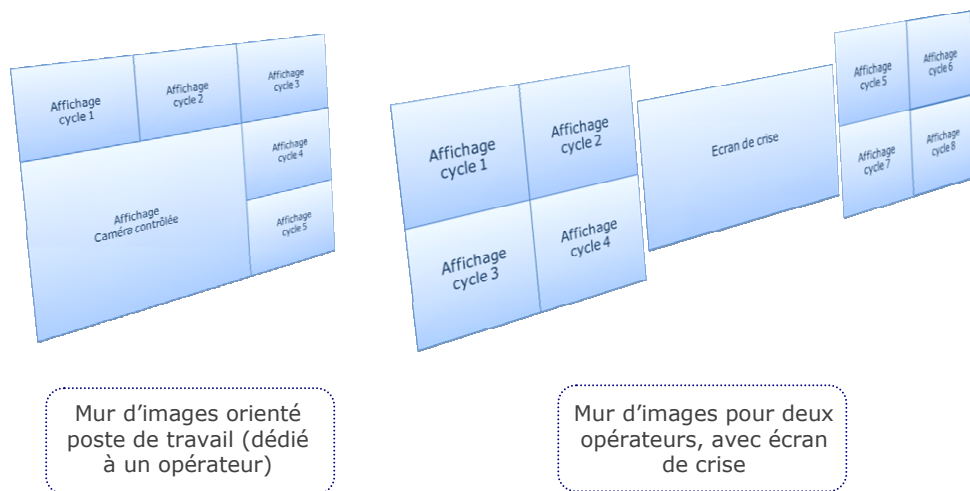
Affichage cycle 1

Affichage cycle 2

Affichage cycle 3

Affichage cycle 4

Affichage cycle 5

Affichage Caméra contrôlée

Mur d'images orienté poste de travail (dédié à un opérateur)

Affichage cycle 1

Affichage cycle 2

Affichage cycle 3

Affichage cycle 4

Ecran de crise

Affichage cycle 5

Affichage cycle 6

Affichage cycle 7

Affichage cycle 8

Mur d'images pour deux opérateurs, avec écran de crise